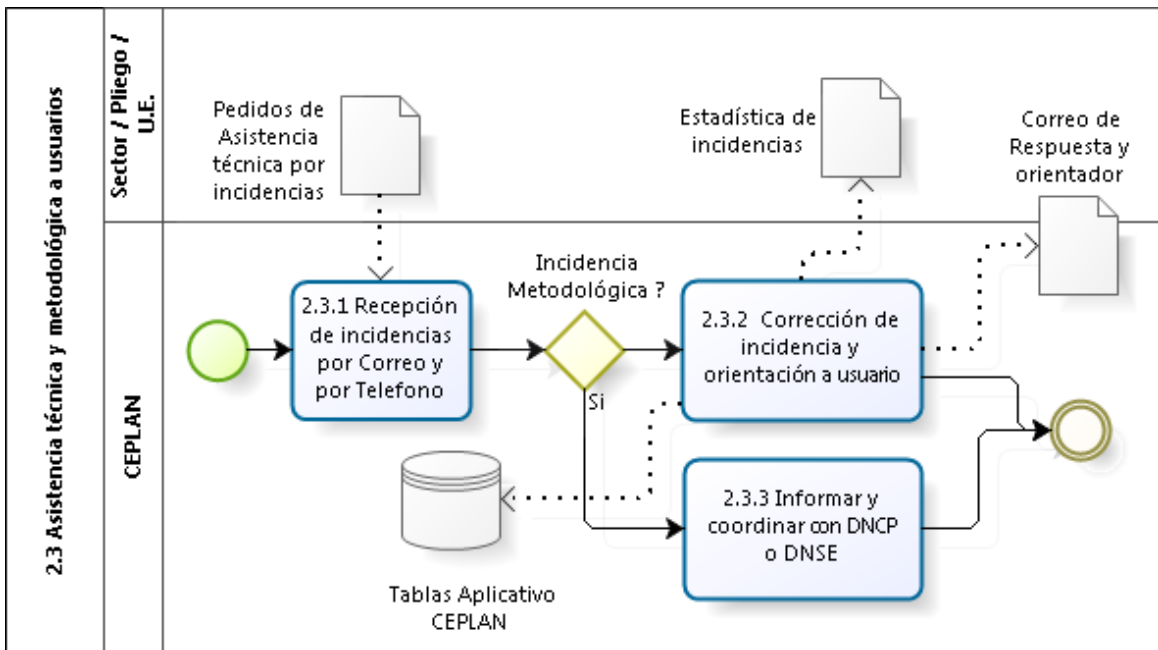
2.3 Asistencia técnica y metodológica a usuarios

Sector / Pliego / U.E.

CEPLAN

Pedidos de Asistencia técnica por incidencias

Estadística de incidencias

Correo de Respuesta y orientador

2.3.1 Recepción de incidencias por Correo y por Telefono

Incidencia Metodológica ?

Si

2.3.2 Corrección de incidencia y orientación a usuario

2.3.3 Informar y coordinar con DNCP o DNSE

Tablas Aplicativo CEPLAN